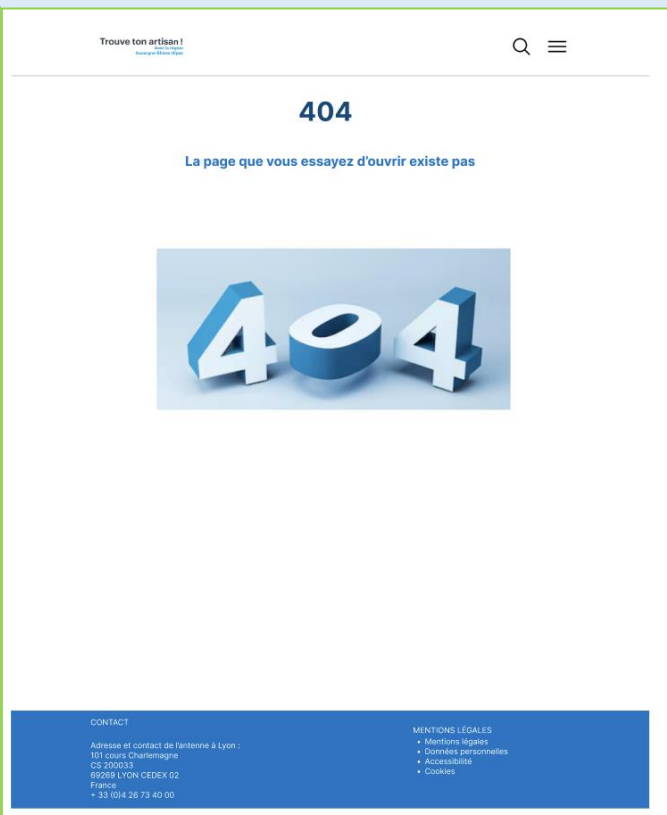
Trouve ton artisan !
dans la région
Auvergne-Rhône-Alpes

404

La page que vous essayez d'ouvrir existe pas

404

CONTACT

Adresse et contact de l'antenne à Lyon :
101 cours Charlemagne
CS 200033
69269 LYON CEDEX 02
France
+ 33 (0)4 26 73 40 00

MENTIONS LÉGALES
• Mentions légales
• Données personnelles
• Accessibilité
• Cookies